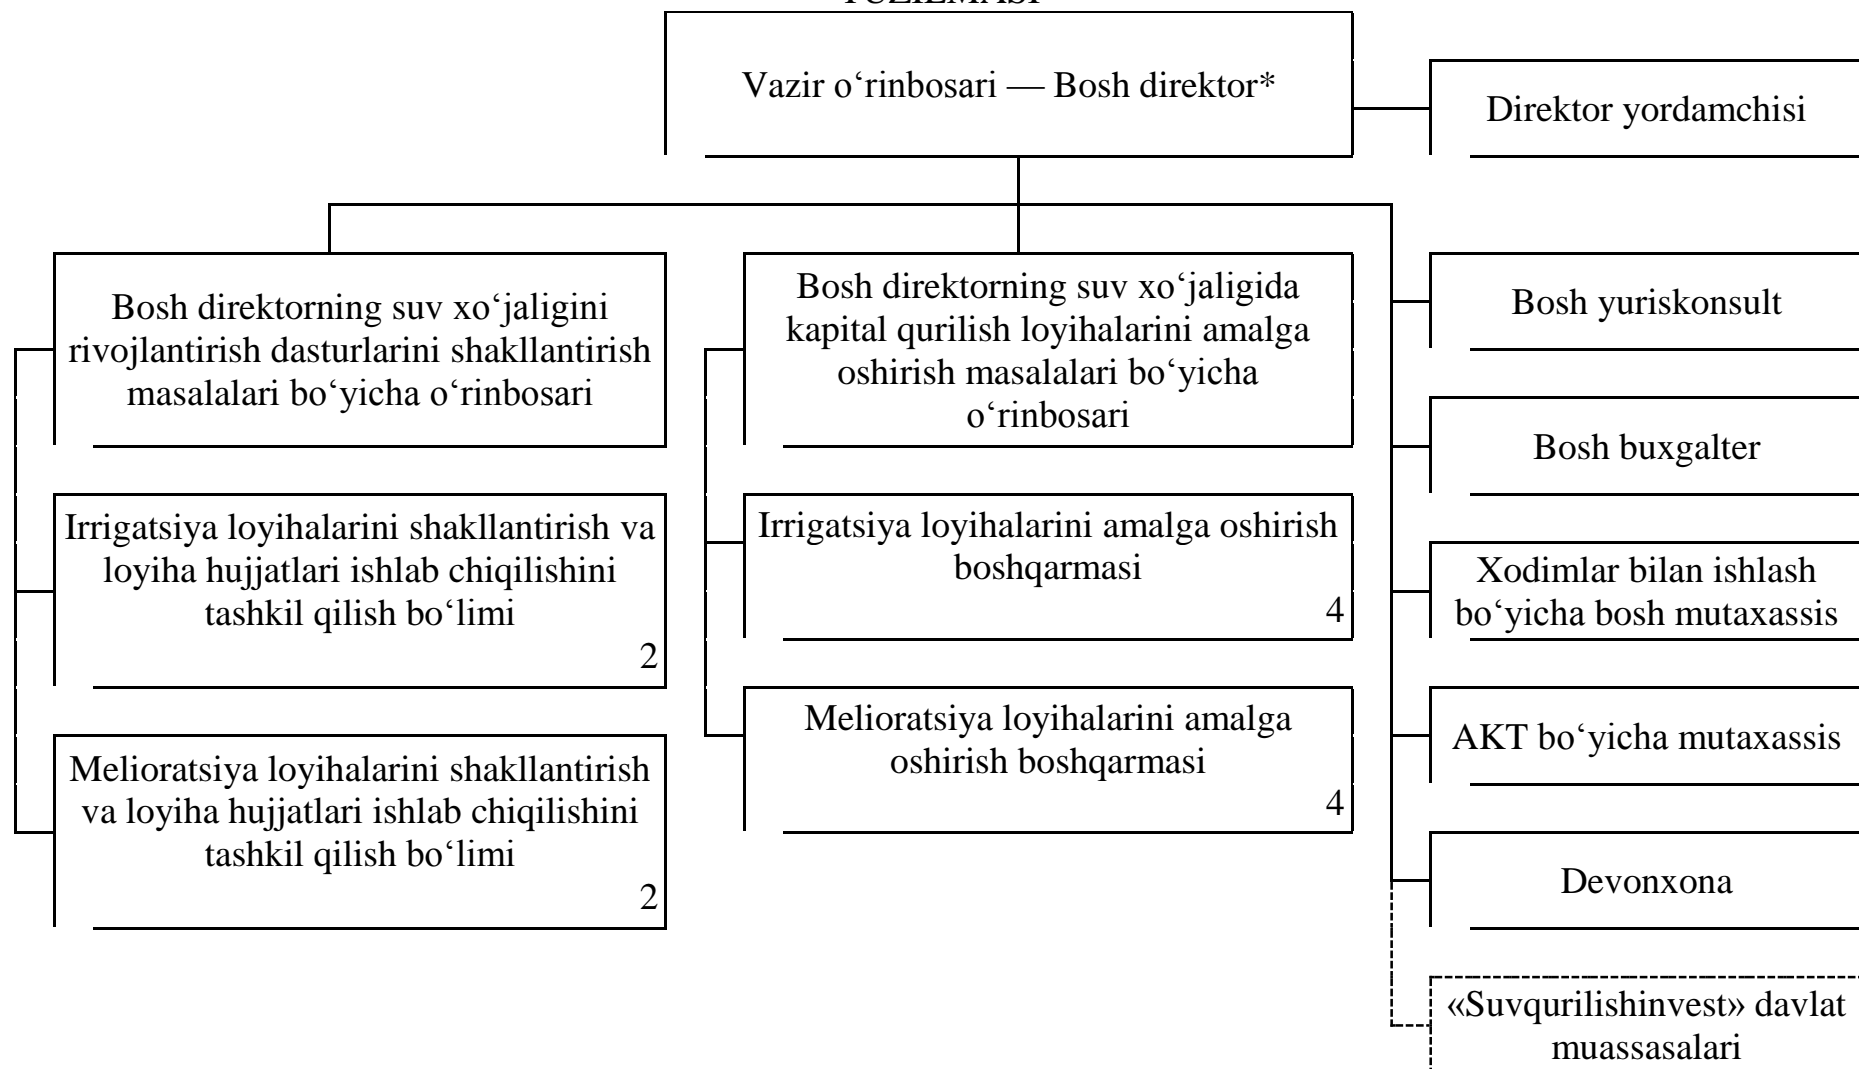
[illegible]

Vazir o‘rinbosari — Bosh direktor*

Direktor yordamchisi

Bosh direktorning suv xo‘jaligini rivojlantirish dasturlarini shakllantirish masalalari bo‘yicha o‘rinbosari

Irrigatsiya loyihalarini shakllantirish va loyiha hujjatlari ishlab chiqilishini tashkil qilish bo‘limi
2

Melioratsiya loyihalarini shakllantirish va loyiha hujjatlari ishlab chiqilishini tashkil qilish bo‘limi
2

Bosh direktorning suv xo‘jaligida kapital qurilish loyihalarini amalga oshirish masalalari bo‘yicha o‘rinbosari

Irrigatsiya loyihalarini amalga oshirish boshqarmasi
4

Melioratsiya loyihalarini amalga oshirish boshqarmasi
4

Bosh yuriskonsult

Bosh buxgalter

Xodimlar bilan ishlash bo‘yicha bosh mutaxassis

AKT bo‘yicha mutaxassis

Devonxona

«Suvqurilishinvest» davlat muassasalari